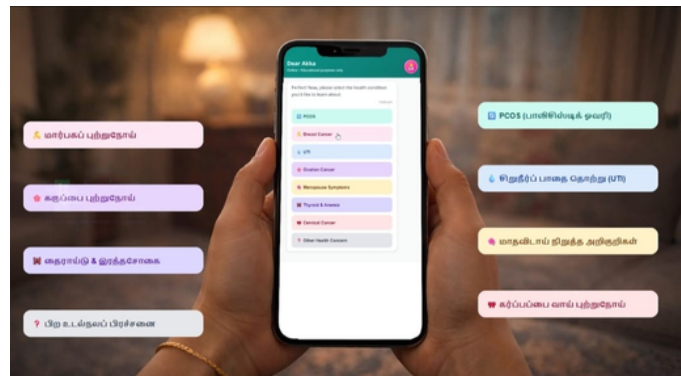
மார்பகப் புற்றுநோய்

கருப்பை புற்றுநோய்

தைராய்டு & இரத்தசோகை

பிற உடல்நலப் பிரச்சனை

Dear Akka

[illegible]

Perfect! Now, please select the health condition you'd like to learn about:

PCOS

Breast Cancer

UTI

Ovarian Cancer

Menopause Symptoms

Thyroid & Anemia

Cervical Cancer

Other Health Concern

PCOS (பாலிசிஸ்டிக் ஓவரி)

சிறுநீர்ப் பாதை தொற்று (UTI)

மாதவிடாய் நிறுத்த அறிகுறிகள்

கர்ப்பப்பை வாய் புற்றுநோய்